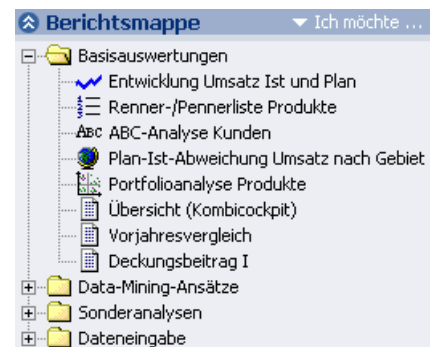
Berichtsmappe
Ich möchte ...

Basisauswertungen
Entwicklung Umsatz Ist und Plan
Renner-/Pennerliste Produkte
ABC ABC-Analyse Kunden
Plan-Ist-Abweichung Umsatz nach Gebiet
Portfolioanalyse Produkte
Übersicht (Kombicockpit)
Vorjahresvergleich
Deckungsbeitrag I
Data-Mining-Ansätze
Sonderanalysen
Dateneingabe